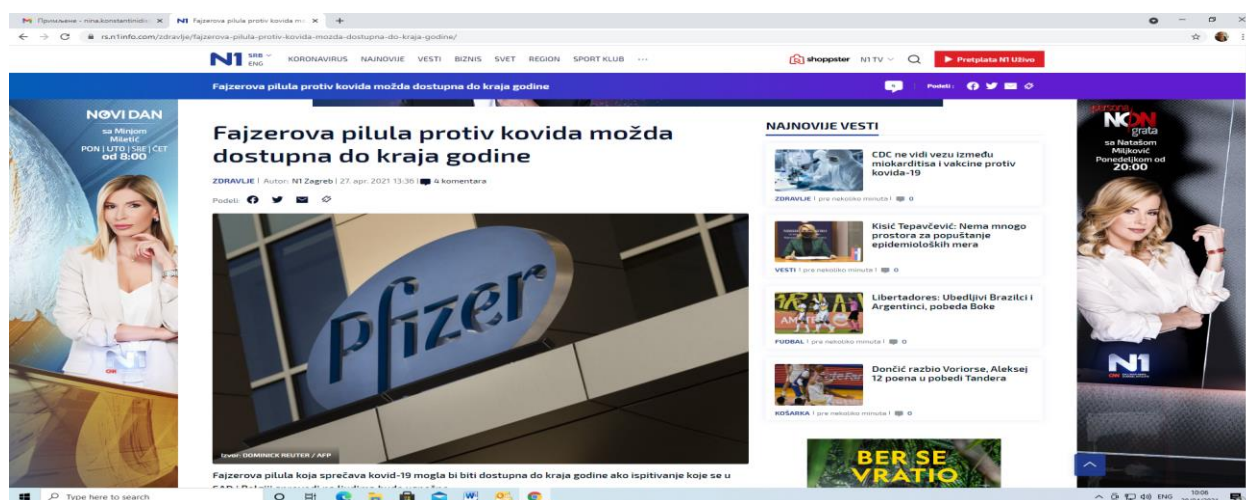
Примљене - nina.konstantinidis × | N1 Fajzerova pilula protiv kovida m × | +

rs.n1info.com/zdravlje/fajzerova-pilula-protiv-kovida-mozda-dostupna-do-kraja-godine/

N1 SRB ENG | KORONAVIRUS | NAJNOVIJE | VESTI | BIZNIS | SVET | REGION | SPORT KLUB | ··· | shoppster | N1 TV | Pretplata N1 Uživo

Fajzerova pilula protiv kovida možda dostupna do kraja godine | Podeli:

NOVI DAN sa Minjom Miletić PON | UTO | SRE | ČET od 8:00

# Fajzerova pilula protiv kovida možda dostupna do kraja godine

ZDRAVLJE | Autor: N1 Zagreb | 27. apr. 2021 13:36 | 4 komentara

Podeli

pfizer

Izvor: DOMINICK REUTER / AFP

Fajzerova pilula koja sprečava kovid-19 mogla bi biti dostupna do kraja godine ako ispitivanje koje se u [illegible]

NAJNOVIJE VESTI

CDC ne vidi vezu između miokarditisa i vakcine protiv kovida-19
ZDRAVLJE | pre nekoliko minuta | 0

Kisić Tepavčević: Nema mnogo prostora za popuštanje epidemioloških mera
VESTI | pre nekoliko minuta | 0

Libertadores: Ubedljivi Brazilci i Argentinci, pobeda Boke
FUDBAL | pre nekoliko minuta | 0

Dončić razbio Voriorse, Aleksej 12 poena u pobedi Tandera
KOŠARKA | pre nekoliko minuta | 0

BER SE VRATIO

NOĆ ogra sa Natašom Miljković Ponedeljkom od 20:00

N1

Type here to search

ENG 10:08